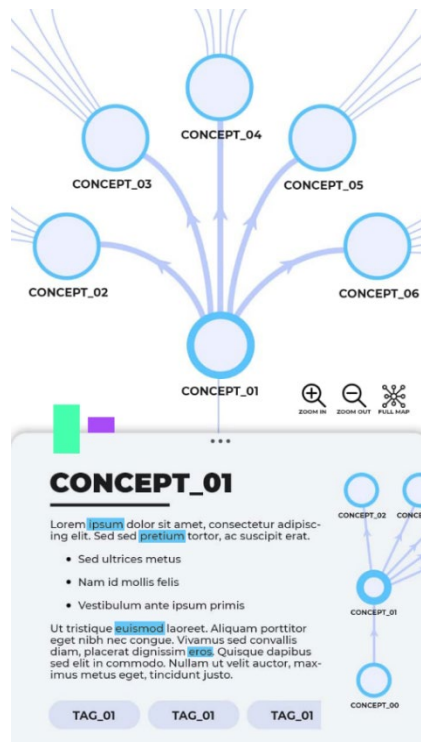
CONCEPT_04

CONCEPT_03

CONCEPT_05

CONCEPT_02

CONCEPT_06

CONCEPT_01

ZOOM IN ZOOM OUT FULL MAP

CONCEPT_01

Lorem ipsum dolor sit amet, consectetur adipiscing elit. Sed sed pretium tortor, ac suscipit erat.

- Sed ultrices metus
- Nam id mollis felis
- Vestibulum ante ipsum primis

Ut tristique euismod laoreet. Aliquam porttitor eget nibh nec congue. Vivamus sed convallis diam, placerat dignissim eros. Quisque dapibus sed elit in commodo. Nullam ut velit auctor, maximus metus eget, tincidunt justo.

TAG_01 TAG_01 TAG_01

CONCEPT_02 CONCE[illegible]

CONCEPT_01

CONCEPT_00